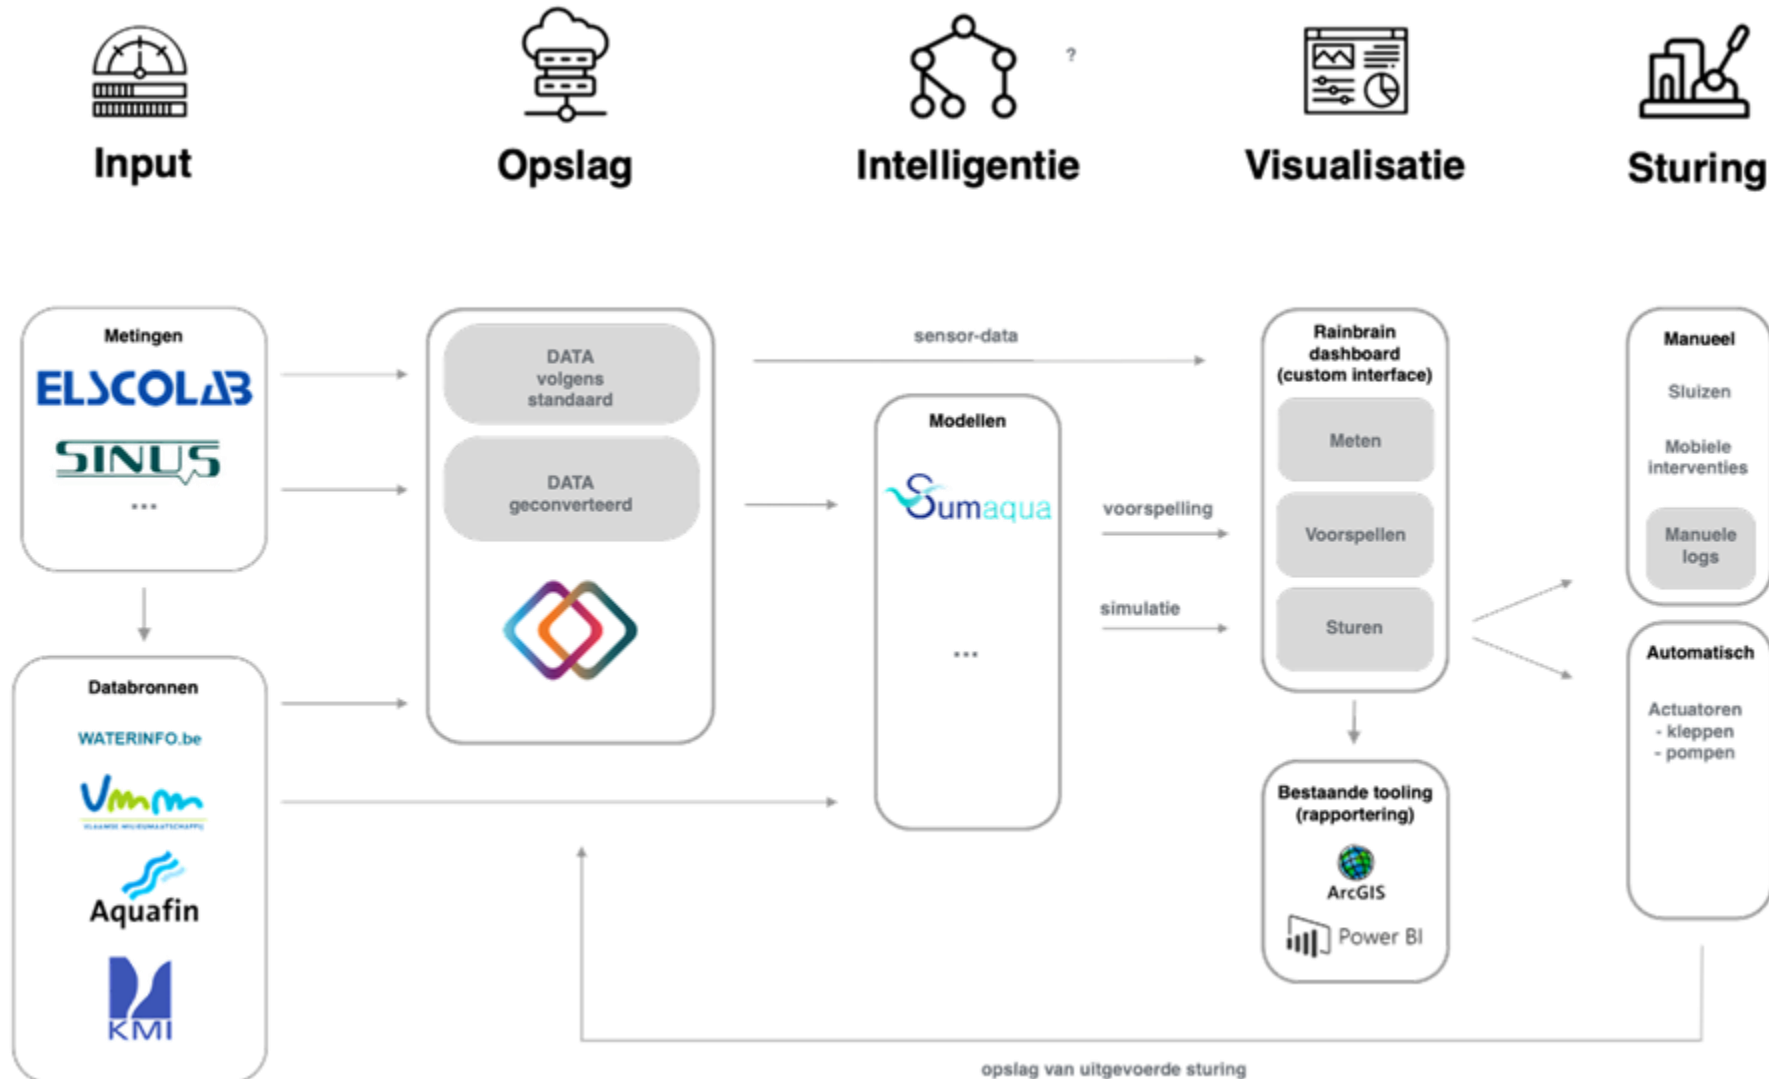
Input

Opslag

Intelligentie

?

Visualisatie

Sturing

Metingen

ELSCOLAB

SINUS

...

Databronnen

WATERINFO.be

Vmm

VLAAMSE MILIEUMAATSCHAPPIJ

Aquafin

KMI

DATA volgens standaard

DATA geconverteerd

sensor-data

Modellen

Sumaqua

...

voorspelling

simulatie

Rainbrain dashboard (custom interface)

Meten

Voorspellen

Sturen

Bestaande tooling (rapportering)

ArcGIS

Power BI

Manueel

Sluizen

Mobiele interventies

Manuele logs

Automatisch

Actuatoren
- kleppen
- pompen

opslag van uitgevoerde sturing